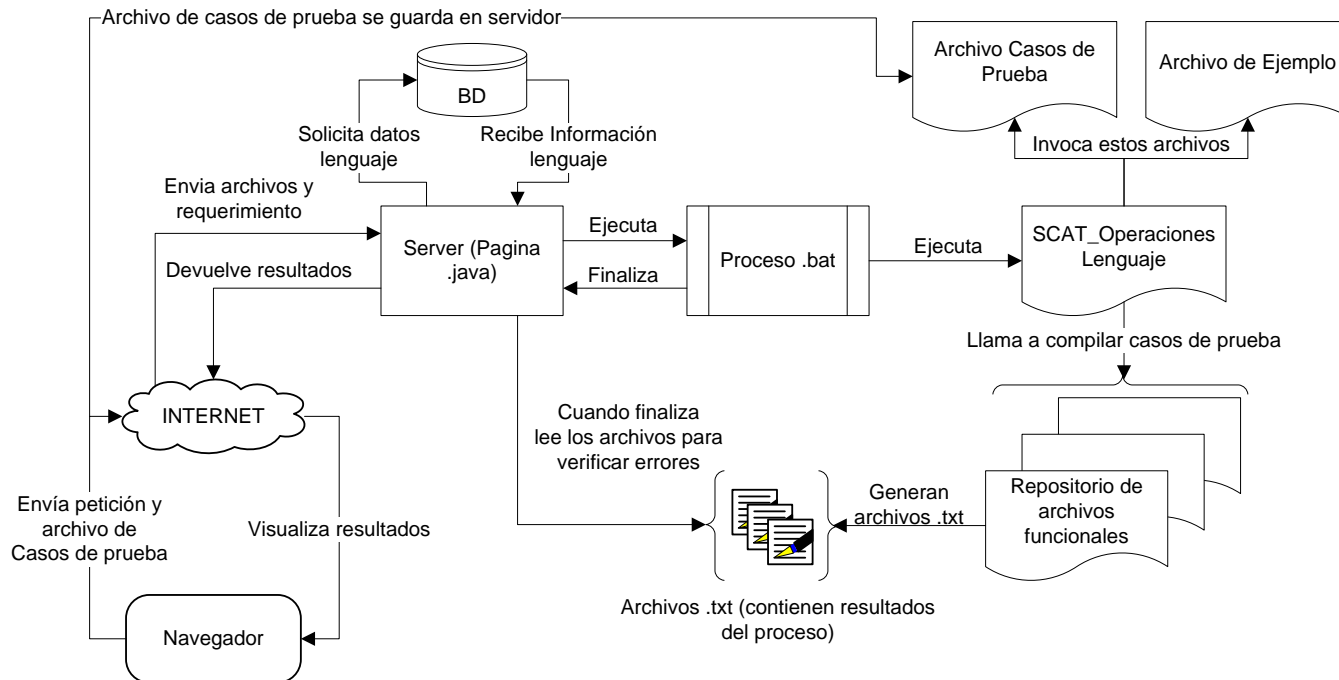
Archivo de casos de prueba se guarda en servidor

Archivo Casos de Prueba

Archivo de Ejemplo

BD

Solicita datos lenguaje

Recibe Información lenguaje

Invoca estos archivos

Envia archivos y requerimiento

Server (Pagina .java)

Ejecuta

Finaliza

Proceso .bat

Ejecuta

SCAT_Operaciones Lenguaje

Devuelve resultados

Llama a compilar casos de prueba

INTERNET

Cuando finaliza lee los archivos para verificar errores

Envía petición y archivo de Casos de prueba

Visualiza resultados

Generan archivos .txt

Repositorio de archivos funcionales

Archivos .txt (contienen resultados del proceso)

Navegador